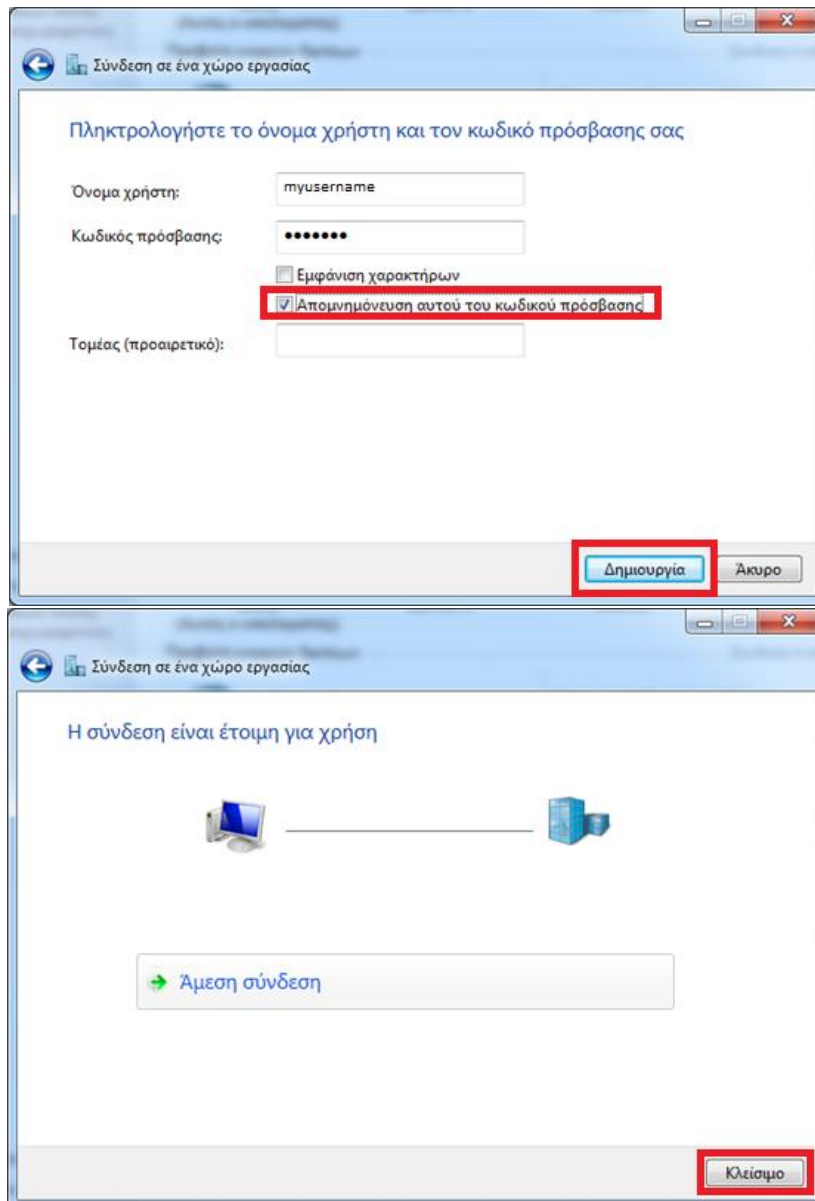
Σύνδεση σε ένα χώρο εργασίας

Πληκτρολογήστε το όνομα χρήστη και τον κωδικό πρόσβασης σας

Όνομα χρήστη: myusername

Κωδικός πρόσβασης: •••••••

Εμφάνιση χαρακτήρων

Απομνημόνευση αυτού του κωδικού πρόσβασης

Τομέας (προαιρετικό):

Δημιουργία Άκυρο

Σύνδεση σε ένα χώρο εργασίας

Η σύνδεση είναι έτοιμη για χρήση

Άμεση σύνδεση

Κλείσιμο